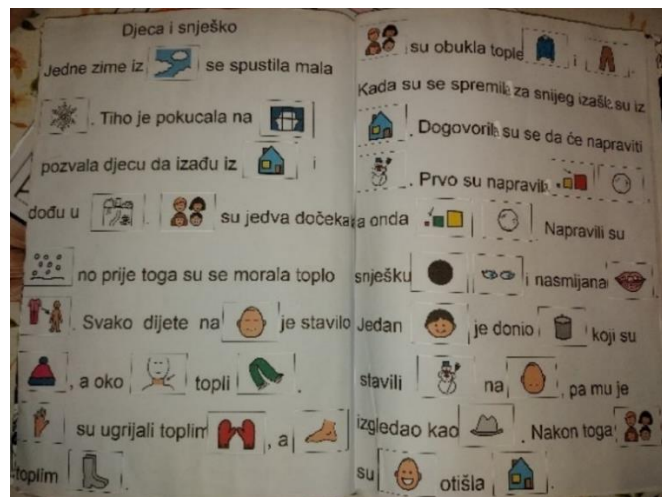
Djeca i snješko

Jedne zime iz se spustila mala . Tiho je pokucala na pozvala djecu da izađu iz i dođu u . su jedva dočekala no prije toga su se morala toplo . Svako dijete na je stavilo , a oko topli . su ugrijali toplim , a toplim .

su obukla tople i . Kada su se spremila za snijeg izašla su iz . Dogovorila su se da će napraviti . Prvo su napravila a onda . Napravili su snješku i nasmijana . Jedan je donio koji su stavili na , pa mu je izgledao kao . Nakon toga su otišla .